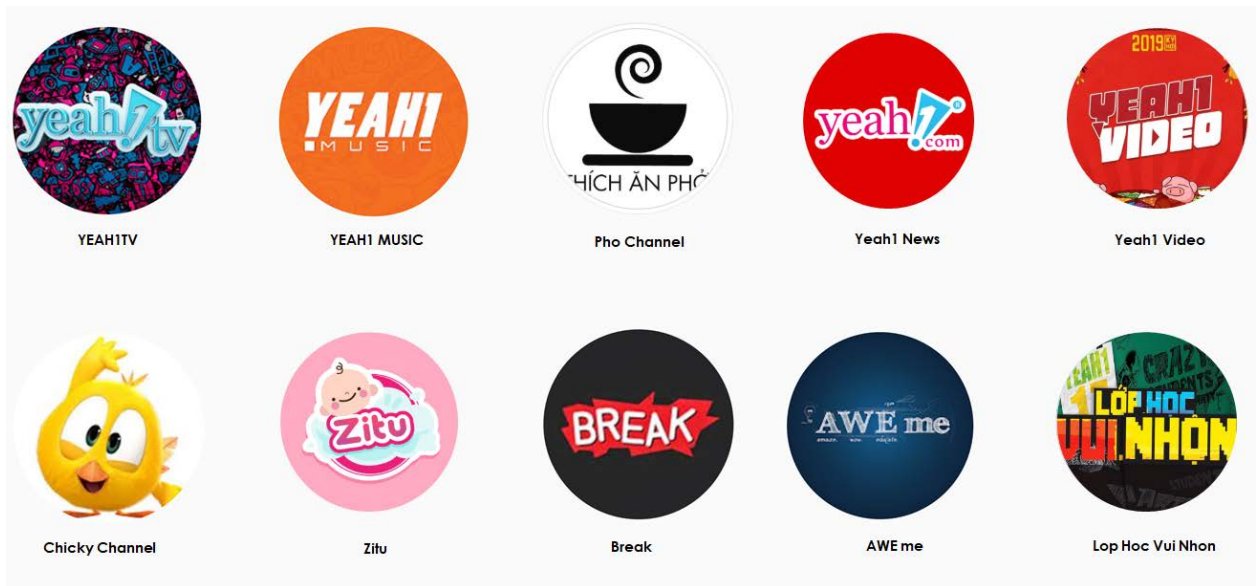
yeah1 tv

YEAH1TV

YEAH1 MUSIC

YEAH1 MUSIC

THÍCH ĂN PHỞ

Pho Channel

yeah1.com

Yeah1 News

2019

YEAH1 VIDEO

Yeah1 Video

Chicky Channel

Zitu

Zitu

BREAK

Break

AWE me

amaze. wow. enlight

AWE me

YEAH1

CRAZY

LỚP HỌC VUI NHỘN

Lop Hoc Vui Nhon